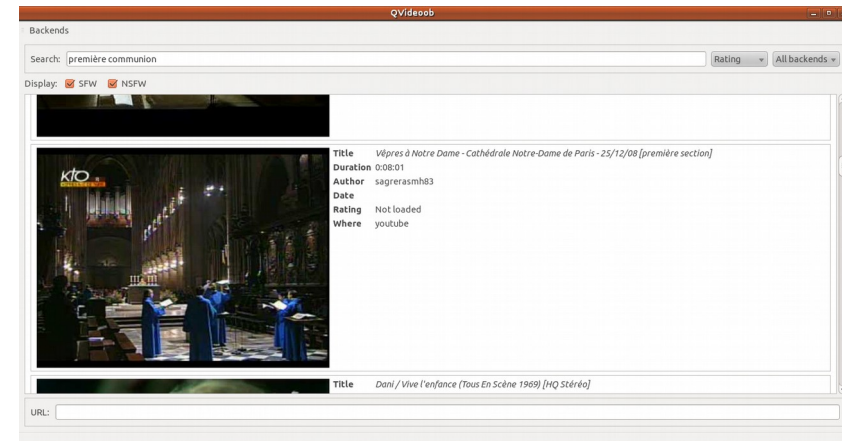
QVideoob

Backends

Search: première communion

Rating

All backends

Display: SFW NSFW

KTO

Title Vêpres à Notre Dame - Cathédrale Notre-Dame de Paris - 25/12/08 [première section]
Duration 0:08:01
Author sagrerasmh83
Date
Rating Not loaded
Where youtube

Title Dani / Vive l'enfance (Tous En Scène 1969) [HQ Stéréo]

URL: